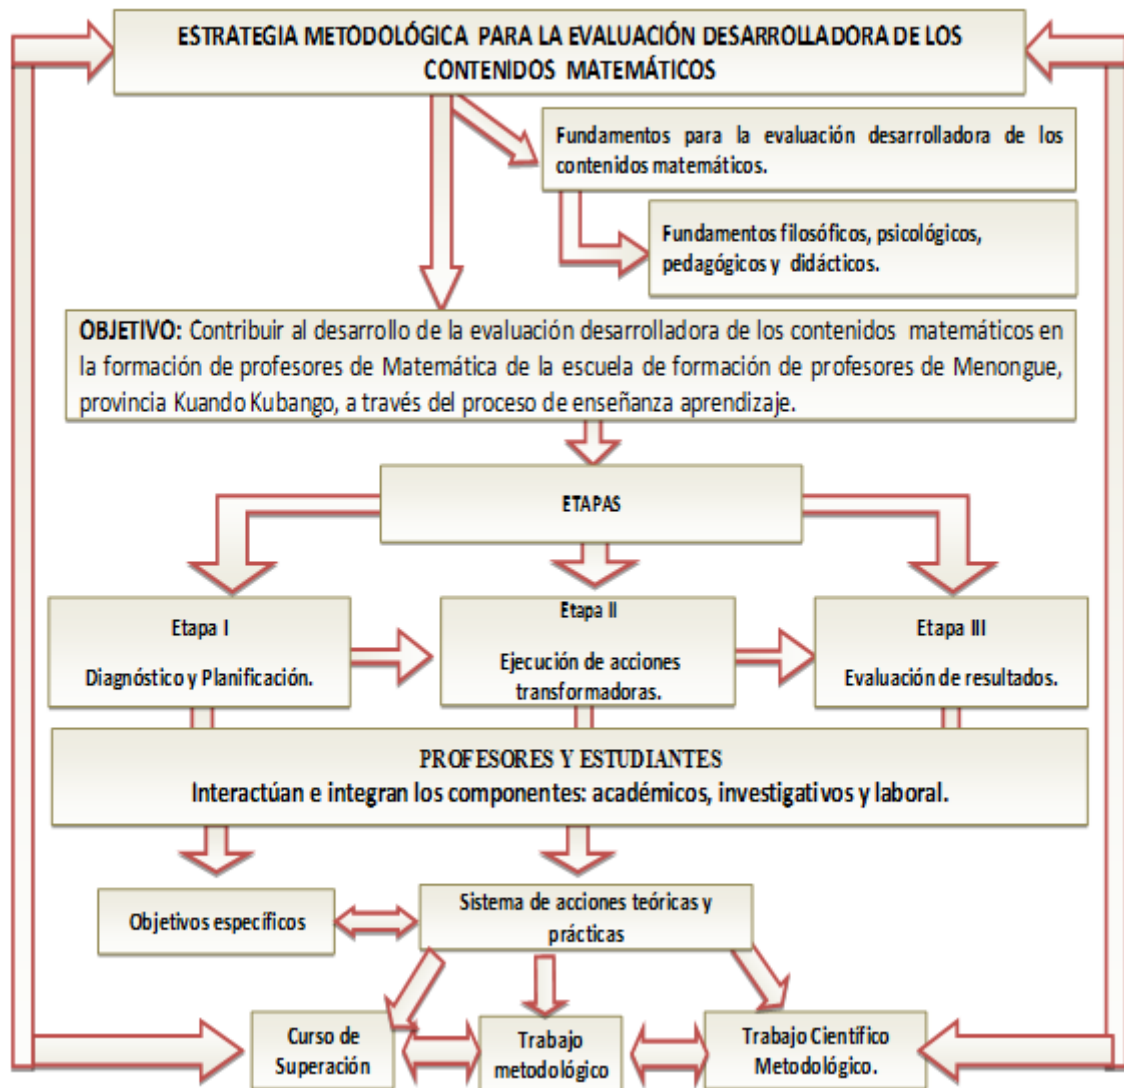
ESTRATEGIA METODOLÓGICA PARA LA EVALUACIÓN DESARROLLADORA DE LOS CONTENIDOS MATEMÁTICOS

Fundamentos para la evaluación desarrolladora de los contenidos matemáticos.

Fundamentos filosóficos, psicológicos, pedagógicos y didácticos.

OBJETIVO: Contribuir al desarrollo de la evaluación desarrolladora de los contenidos matemáticos en la formación de profesores de Matemática de la escuela de formación de profesores de Menongue, provincia Kuando Kubango, a través del proceso de enseñanza aprendizaje.

ETAPAS

Etapa I

Diagnóstico y Planificación.

Etapa II

Ejecución de acciones transformadoras.

Etapa III

Evaluación de resultados.

PROFESORES Y ESTUDIANTES
Interactúan e integran los componentes: académicos, investigativos y laboral.

Objetivos específicos

Sistema de acciones teóricas y prácticas

Curso de Superación

Trabajo metodológico

Trabajo Científico Metodológico.